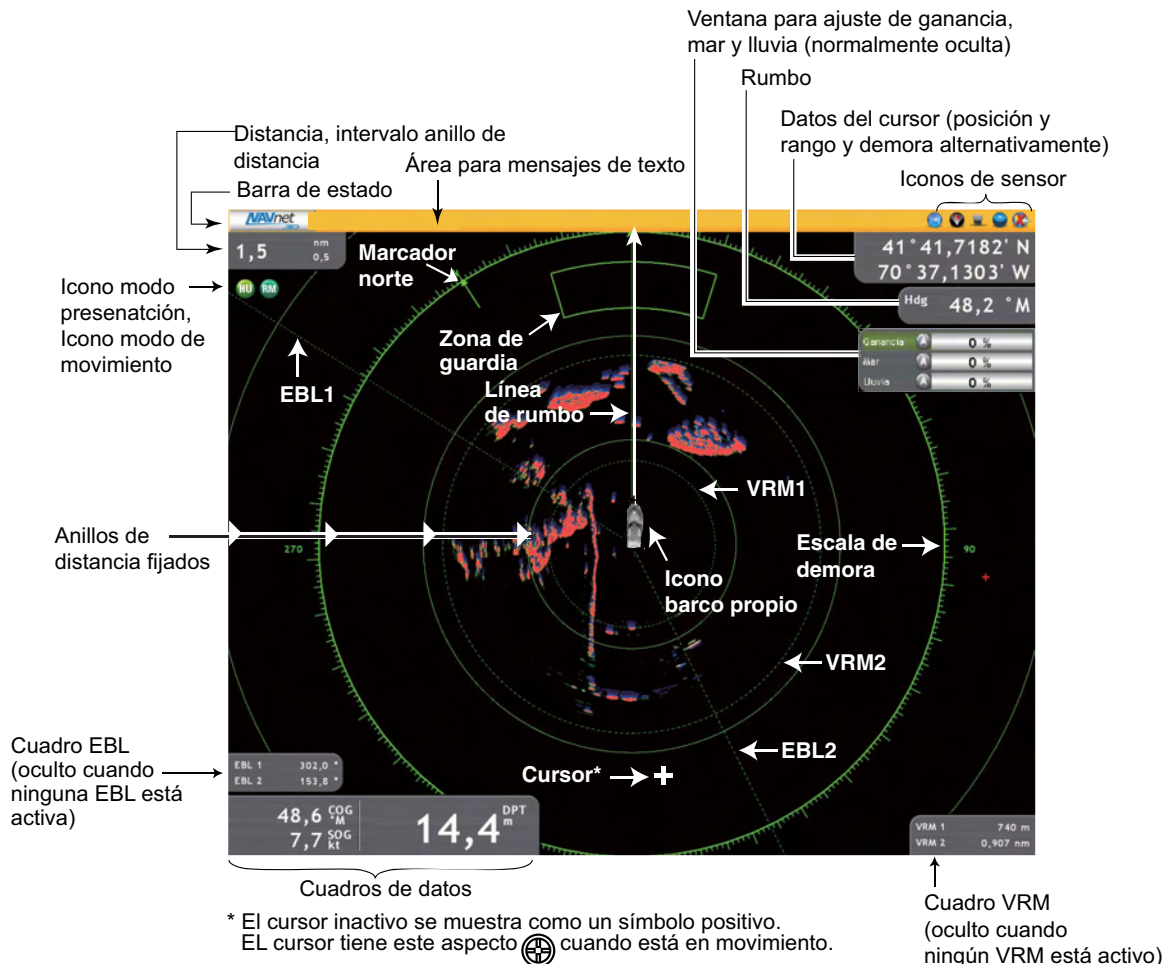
Ventana para ajuste de ganancia, mar y lluvia (normalmente oculta)

Rumbo

Datos del cursor (posición y rango y demora alternativamente)

Iconos de sensor

Distancia, intervalo anillo de distancia

Área para mensajes de texto

Barra de estado

NAVnet

1,5 nm 0,5

41°41,7182' N
70°37,1303' W

Hdg 48,2 °M

Ganancia 0 %
Mar 0 %
Lluvia 0 %

Icono modo presenatción, Icono modo de movimiento

HU RM

Marcador norte

Zona de guardia

EBL1

Línea de rumbo

VRM1

Anillos de distancia fijados

270

Escala de demora

90

Icono barco propio

VRM2

Cuadro EBL (oculto cuando ninguna EBL está activa)

EBL 1 302,0 °
EBL 2 153,8 °

EBL2

Cursor*

48,6 COG °M
7,7 SOG kt

14,4 DPT m

VRM 1 740 m
VRM 2 0,907 nm

Cuadros de datos

Cuadro VRM (oculto cuando ningún VRM está activo)

* El cursor inactivo se muestra como un símbolo positivo.
EL cursor tiene este aspecto cuando está en movimiento.